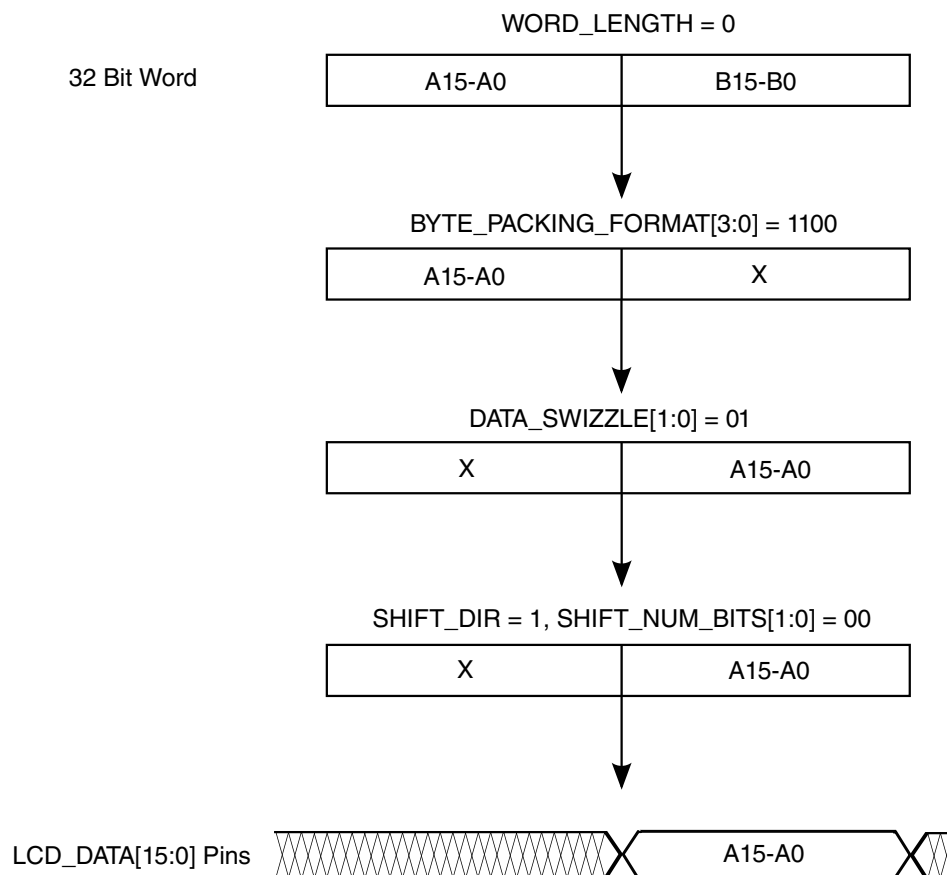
WORD_LENGTH = 0

32 Bit Word

| A15-A0 | B15-B0 |
|---|---|

BYTE_PACKING_FORMAT[3:0] = 1100

| A15-A0 | X |
|---|---|

DATA_SWIZZLE[1:0] = 01

| X | A15-A0 |
|---|---|

SHIFT_DIR = 1, SHIFT_NUM_BITS[1:0] = 00

| X | A15-A0 |
|---|---|

LCD_DATA[15:0] Pins

A15-A0